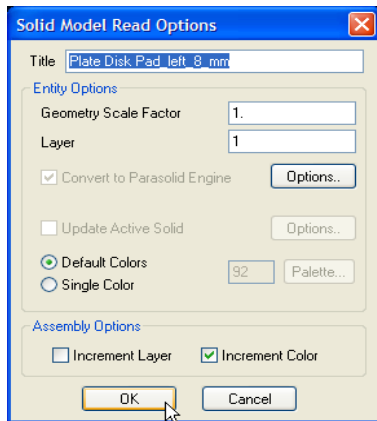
Solid Model Read Options

Title Plate Disk Pad_left_8_mm

Entity Options

Geometry Scale Factor 1.

Layer 1

Convert to Parasolid Engine Options..

Update Active Solid Options..

Default Colors

Single Color 92 Palette...

Assembly Options

Increment Layer Increment Color

OK Cancel